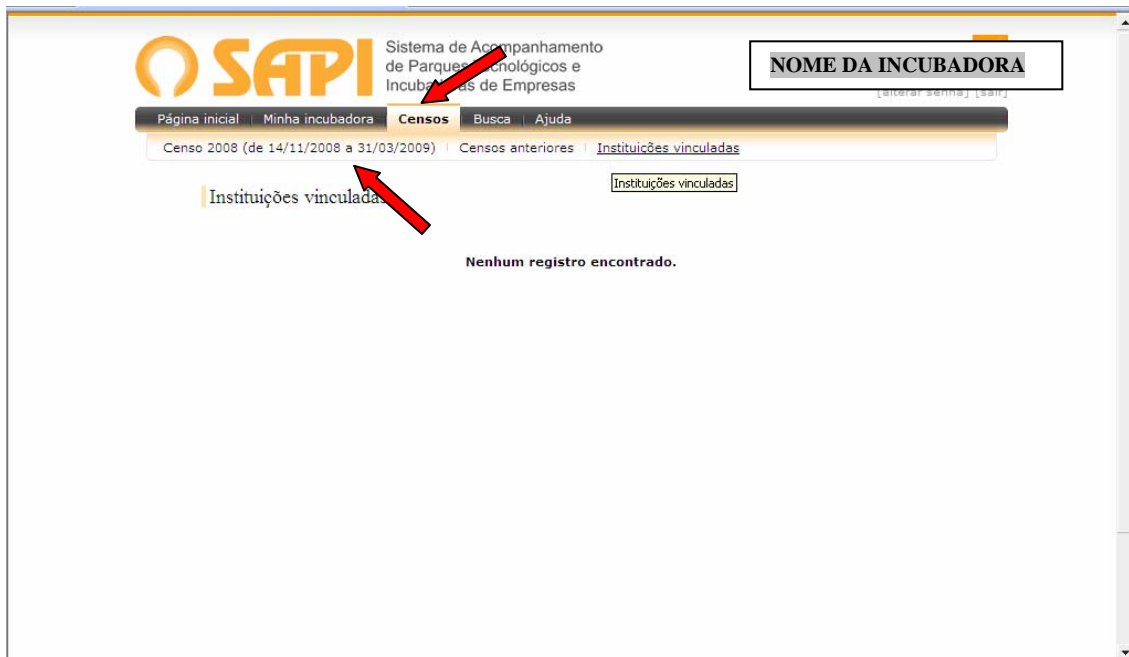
SAPI Sistema de Acompanhamento de Parques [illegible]cnológicos e Incuba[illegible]as de Empresas

NOME DA INCUBADORA

[alterar senha] [sair]

Página inicial | Minha incubadora | Censos | Busca | Ajuda

Censo 2008 (de 14/11/2008 a 31/03/2009) | Censos anteriores | Instituições vinculadas

Instituições vinculadas

Instituições vinculadas

Nenhum registro encontrado.